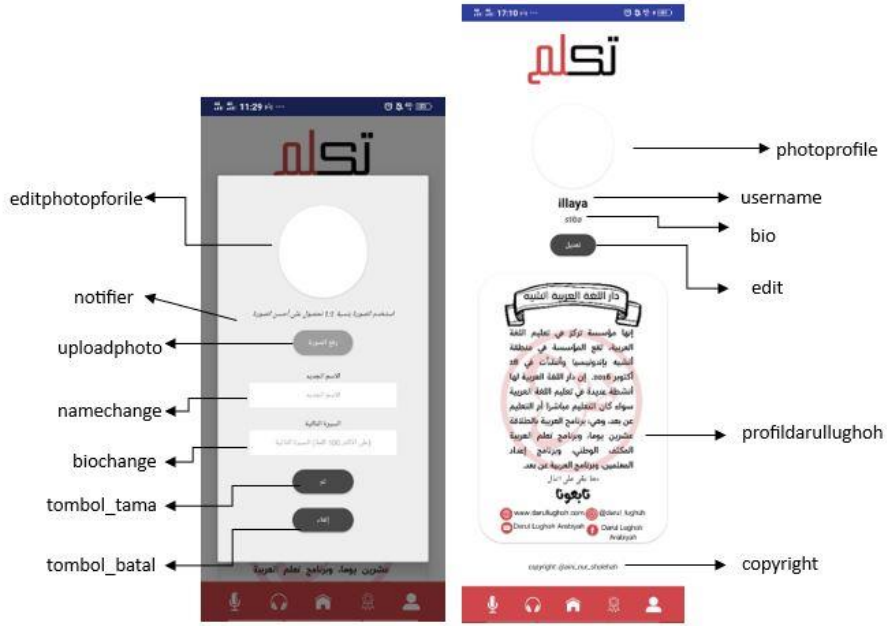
11:29
تعلم
editphotopforile
notifier
استخدم الصورة بنسبة 1:1 لتحصل على أحسن الصورة
uploadphoto
رفع الصورة
الاسم الجديد
namechange
الاسم الجديد
السيرة الذاتية
biochange
(على الأكثر 100 أحرف) السيرة الذاتية
tombol_tama
تم
tombol_batal
إلغاء
عشرين يوما، وبرنامج تعلم العربية

17:10
تعلم
photoprofile
illaya
username
stiba
bio
تعديل
edit
دار اللغة العربية الشبه
إنها مؤسسة تركز في تعليم اللغة العربية، تقع المؤسسة في منطقة أشبه بإندونيسيا وأنشأت في 18 أكتوبر 2016م. إن دار اللغة العربية لها أنشطة عديدة في تعليم اللغة العربية سواء كان التعليم مباشرا أم التعليم عن بعد، وهي: برنامج العربية بالطلاقة عشرين يوما، وبرنامج تعلم العربية المكثف الوطني، وبرنامج إعداد المعلمين وبرنامج العربية عن بعد.
profildarullughoh
تابعونا
www.darullughoh.com
@darul lughoh
Darul Lughoh Arabiyah
Darul Lughoh Arabiyah
copyright
copyright @ain_nur_sholehah